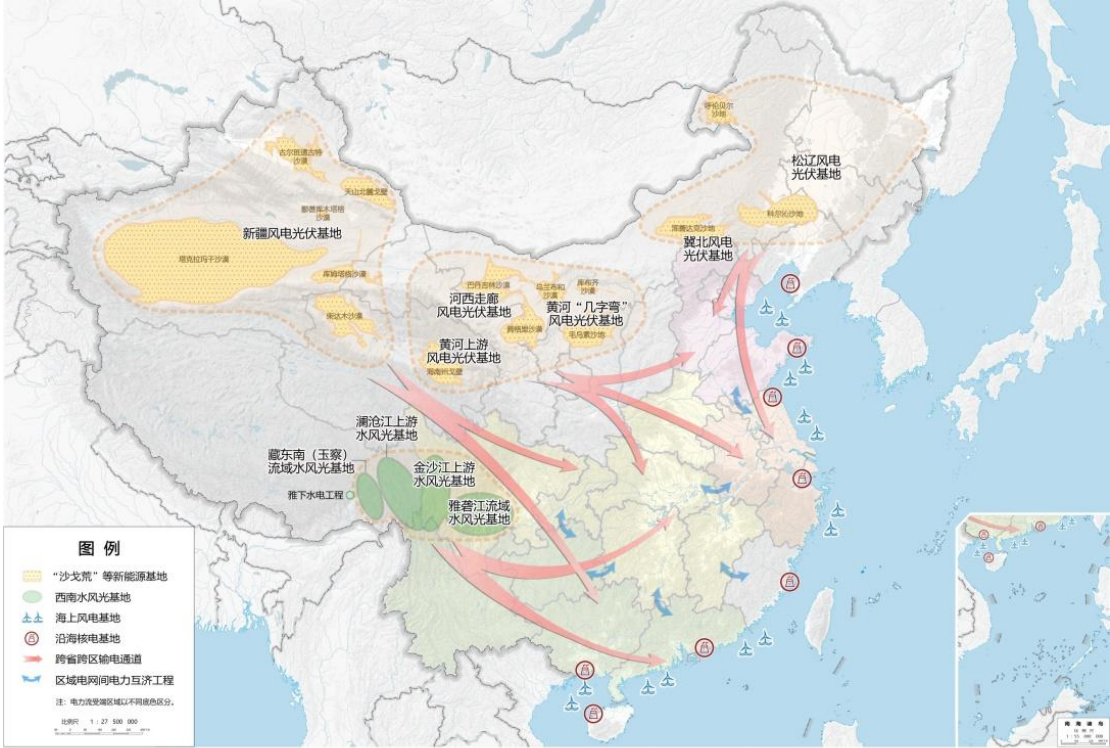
呼伦贝尔沙地

松辽风电光伏基地

古尔班通古特沙漠

天山北麓戈壁

鄯善库木塔格沙漠

新疆风电光伏基地

塔克拉玛干沙漠

库姆塔格沙漠

柴达木沙漠

浑善达克沙地

科尔沁沙地

冀北风电光伏基地

巴丹吉林沙漠

乌兰布和沙漠

库布齐沙漠

河西走廊风电光伏基地

黄河"几字弯"风电光伏基地

腾格里沙漠

毛乌素沙地

黄河上游风电光伏基地

海南州戈壁

澜沧江上游水风光基地

藏东南(玉察)流域水风光基地

金沙江上游水风光基地

雅下水电工程

雅砻江流域水风光基地

图例

"沙戈荒"等新能源基地

西南水风光基地

海上风电基地

沿海核电基地

跨省跨区输电通道

区域电网间电力互济工程

注:电力流受端区域以不同底色区分。

比例尺 1:27 500 000

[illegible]